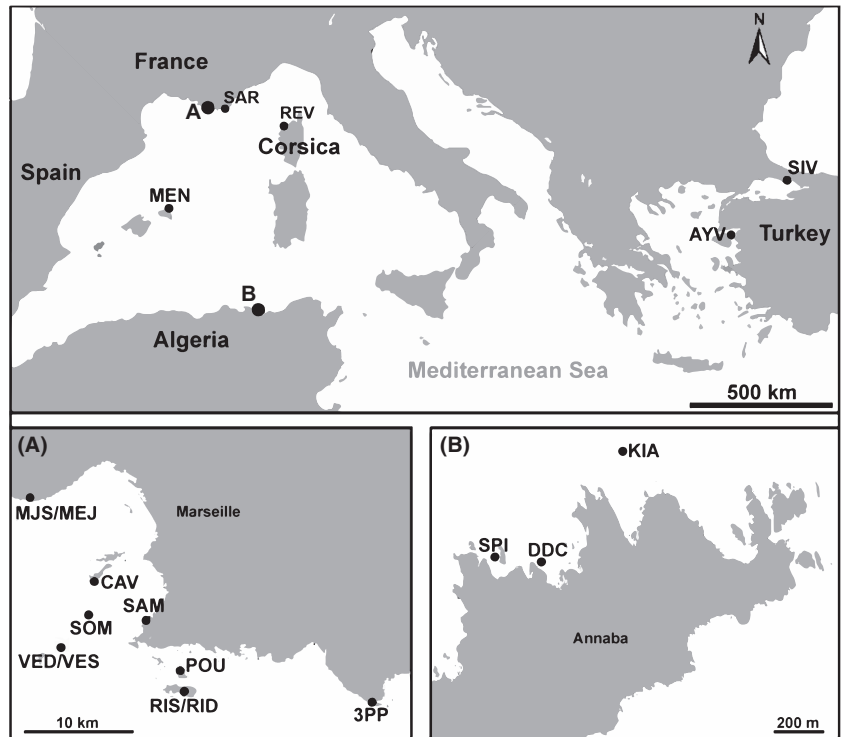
N

France

A

SAR

REV

Corsica

Spain

MEN

SIV

AYV

Turkey

B

Algeria

Mediterranean Sea

500 km

(A)

MJS/MEJ

Marseille

CAV

SAM

SOM

VED/VES

POU

RIS/RID

3PP

10 km

(B)

KIA

SPI

DDC

Annaba

200 m